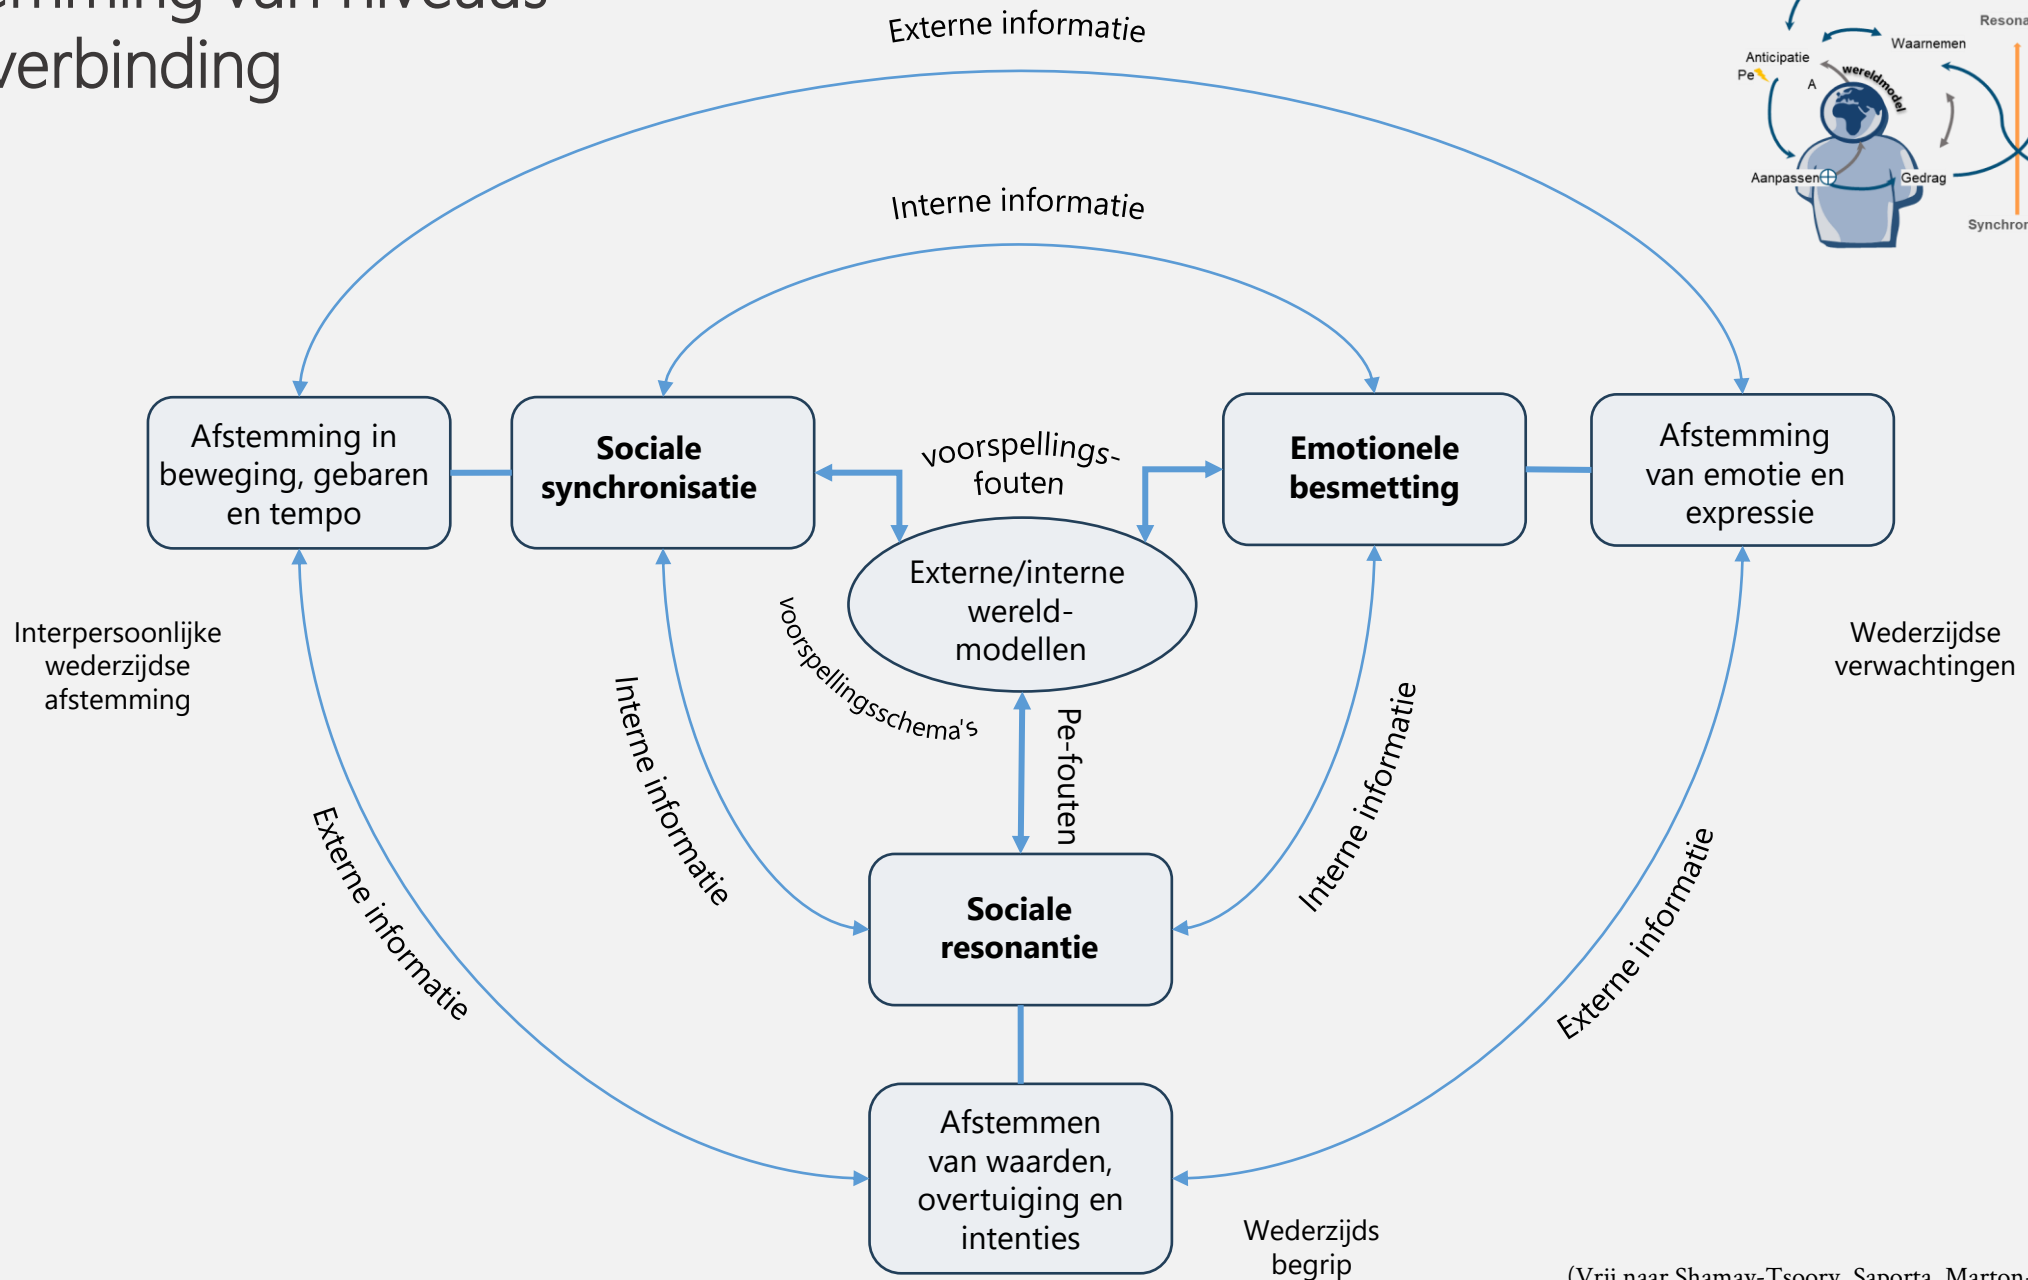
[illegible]mming van niveaus
verbinding

Externe informatie

Interne informatie

Resona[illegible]
Waarnemen
Anticipatie
Pe
wereldmodel
A
Aanpassen
Gedrag
Synchron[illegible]

Afstemming in beweging, gebaren en tempo

**Sociale synchronisatie**

voorspellings-fouten

**Emotionele besmetting**

Afstemming van emotie en expressie

Externe/interne wereld-modellen

Interpersoonlijke wederzijdse afstemming

Wederzijdse verwachtingen

voorspellingsschema's

Interne informatie

Pe-fouten

Interne informatie

Externe informatie

Externe informatie

**Sociale resonantie**

Afstemmen van waarden, overtuiging en intenties

Wederzijds begrip

(Vrij naar Shamay-Tsoory, Saporta, Marton-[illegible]